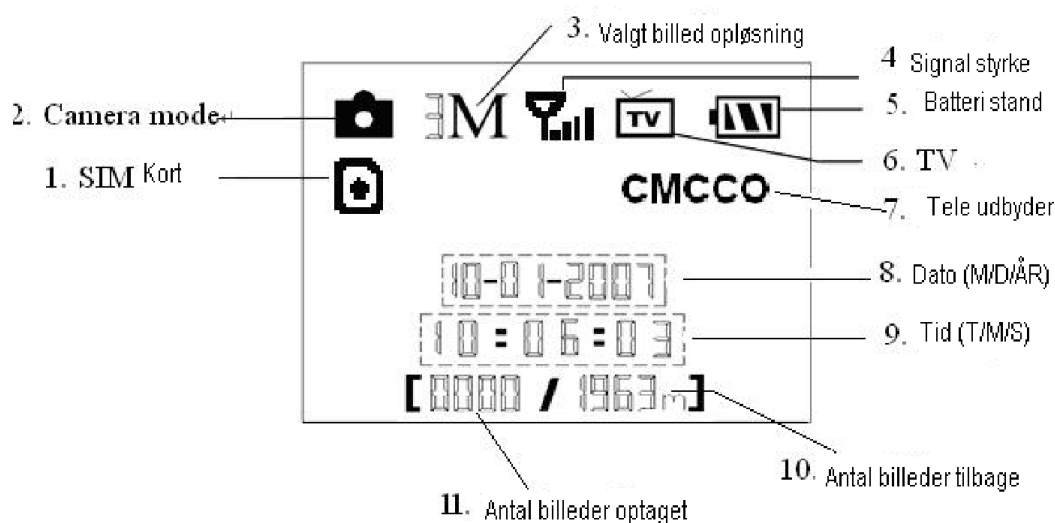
3. Valgt billed opløsning

4 Signal styrke

2. Camera mode

3M

TV

5. Batteri stand

6. TV

1. SIM Kort

CMCCO

7. Tele udbyder

10-01-2007

8. Dato (M/D/ÅR)

10:06:03

9. Tid (T/M/S)

[0000 / 1963m]

10. Antal billeder tilbage

11. Antal billeder optaget